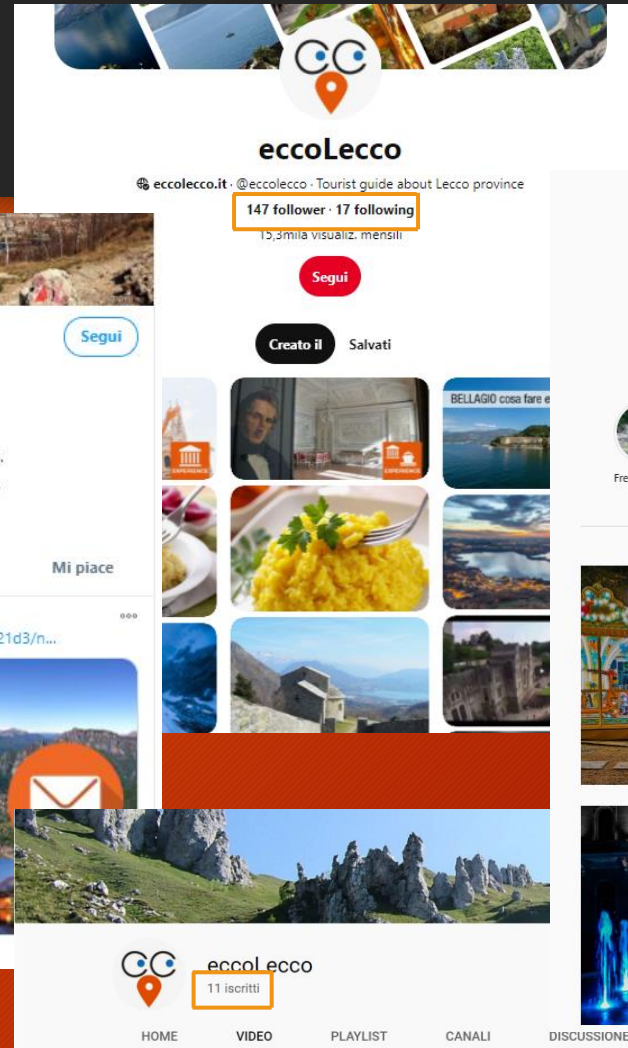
eccoLecco

eccolecco.it · @eccolecco · Tourist guide about Lecco province

147 follower · 17 following

15,3mila visualiz. mensili

Segui

Creato il Salvati

BELLAGIO cosa fare e

EXPERIENCE

EXPERIENCE

Segui

Mi piace

21d3/n...

Fre

eccoLecco

11 iscritti

HOME VIDEO PLAYLIST CANALI DISCUSSIONE